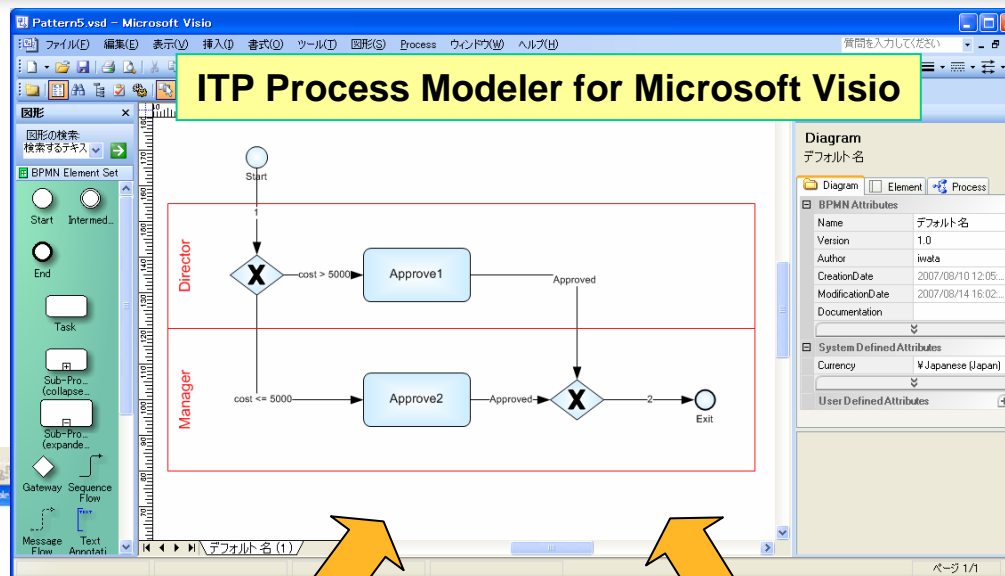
Pattern5.vsd – Microsoft Visio

ファイル(F) 編集(E) 表示(V) 挿入(I) 書式(O) ツール(T) 図形(S) Process ウィンドウ(W) ヘルプ(H)

質問を入力してください

ITP Process Modeler for Microsoft Visio

図形

図形の検索:
検索するテキス

BPMN Element Set

Start
Intermed...
End
Task
Sub-Pro... (collapse...
Sub-Pro... (expande...
Gateway
Sequence Flow
Message Flow
Text Annotati...

Start
1
Director
cost > 5000
Approve1
Approved
Manager
cost <= 5000
Approve2
Approved
2
Exit

デフォルト名 (1)

Diagram
デフォルト名

Diagram
Element
Process

BPMN Attributes

| | |
|---|---|
| Name | デフォルト名 |
| Version | 1.0 |
| Author | iwata |
| CreationDate | 2007/08/10 12:05:... |
| ModificationDate | 2007/08/14 16:02:... |
| Documentation | |

System Defined Attributes

| | |
|---|---|
| Currency | ¥ Japanese (Japan) |

User Defined Attributes

ページ 1/1